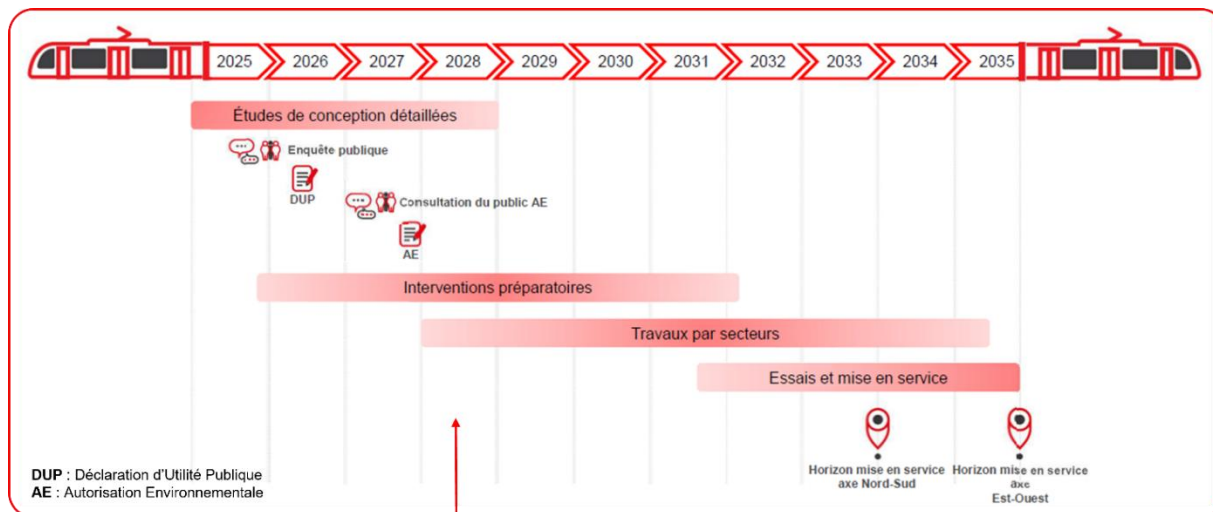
2025 2026 2027 2028 2029 2030 2031 2032 2033 2034 2035

Études de conception détaillées

Enquête publique

DUP

Consultation du public AE

AE

Interventions préparatoires

Travaux par secteurs

Essais et mise en service

Horizon mise en service axe Nord-Sud

Horizon mise en service axe Est-Ouest

**DUP** : Déclaration d'Utilité Publique
**AE** : Autorisation Environnementale